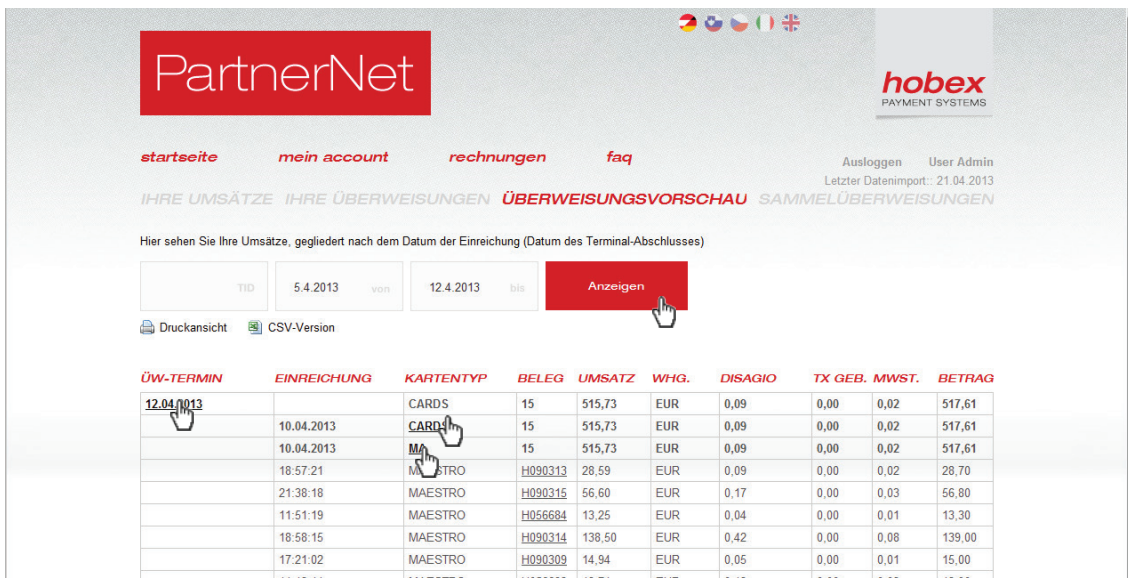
PartnerNet

hobex
PAYMENT SYSTEMS

startseite mein account rechnungen faq

Ausloggen User Admin
Letzter Datenimport:: 21.04.2013

IHRE UMSÄTZE IHRE ÜBERWEISUNGEN ÜBERWEISUNGSVORSCHAU SAMMELÜBERWEISUNGEN

Hier sehen Sie Ihre Umsätze, gegliedert nach dem Datum der Einreichung (Datum des Terminal-Abschlusses)

TID | 5.4.2013 von | 12.4.2013 bis | Anzeigen

Druckansicht CSV-Version

| ÜW-TERMIN | EINREICHUNG | KARTENTYP | BELEG | UMSATZ | WHG. | DISAGIO | TX GEB. | MWST. | BETRAG |
|---|---|---|---|---|---|---|---|---|---|
| 12.04.2013 | | CARDS | 15 | 515,73 | EUR | 0,09 | 0,00 | 0,02 | 517,61 |
| | 10.04.2013 | CARDS | 15 | 515,73 | EUR | 0,09 | 0,00 | 0,02 | 517,61 |
| | 10.04.2013 | MA | 15 | 515,73 | EUR | 0,09 | 0,00 | 0,02 | 517,61 |
| | 18:57:21 | MAESTRO | H090313 | 28,59 | EUR | 0,09 | 0,00 | 0,02 | 28,70 |
| | 21:38:18 | MAESTRO | H090315 | 56,60 | EUR | 0,17 | 0,00 | 0,03 | 56,80 |
| | 11:51:19 | MAESTRO | H056684 | 13,25 | EUR | 0,04 | 0,00 | 0,01 | 13,30 |
| | 18:58:15 | MAESTRO | H090314 | 138,50 | EUR | 0,42 | 0,00 | 0,08 | 139,00 |
| | 17:21:02 | MAESTRO | H090309 | 14,94 | EUR | 0,05 | 0,00 | 0,01 | 15,00 |